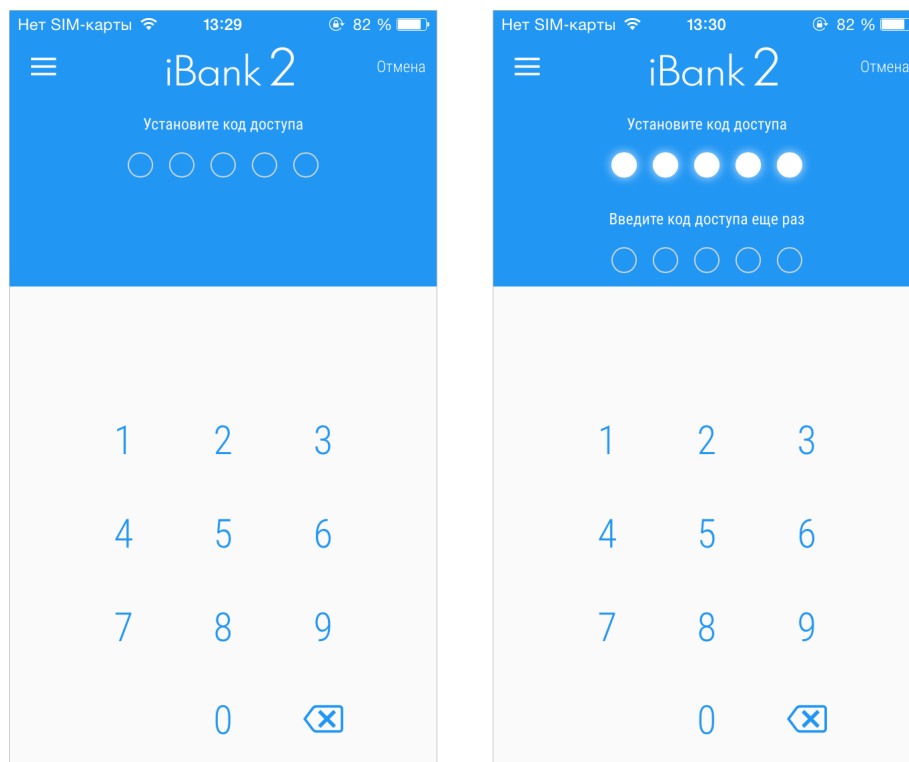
Нет SIM-карты 13:29 82 %

iBank 2

Отмена

Установите код доступа

1 2 3
4 5 6
7 8 9
0

Нет SIM-карты 13:30 82 %

iBank 2

Отмена

Установите код доступа

Введите код доступа еще раз

1 2 3
4 5 6
7 8 9
0